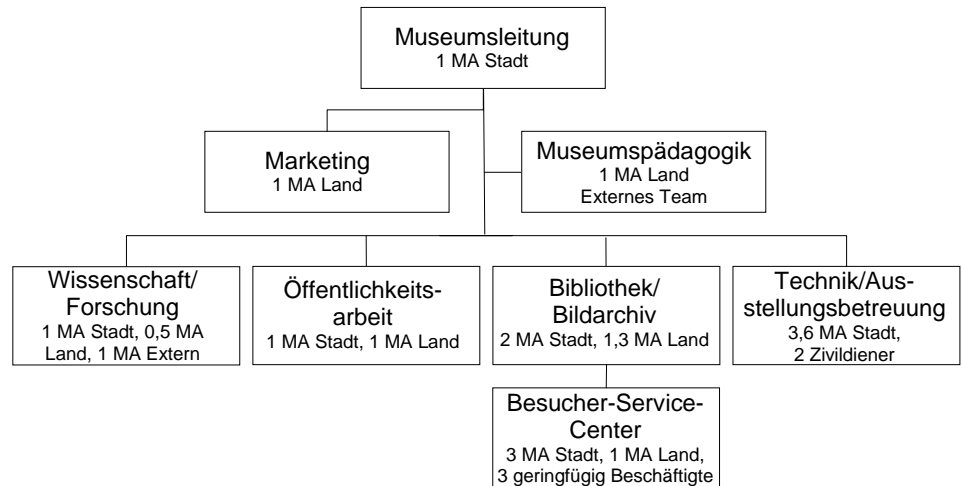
Museumsleitung
1 MA Stadt

Marketing
1 MA Land

Museumspädagogik
1 MA Land
Externes Team

Wissenschaft/ Forschung
1 MA Stadt, 0,5 MA Land, 1 MA Extern

Öffentlichkeitsarbeit
1 MA Stadt, 1 MA Land

Bibliothek/ Bildarchiv
2 MA Stadt, 1,3 MA Land

Technik/Ausstellungsbetreuung
3,6 MA Stadt, 2 Zivildiener

Besucher-Service-Center
3 MA Stadt, 1 MA Land, 3 geringfügig Beschäftigte